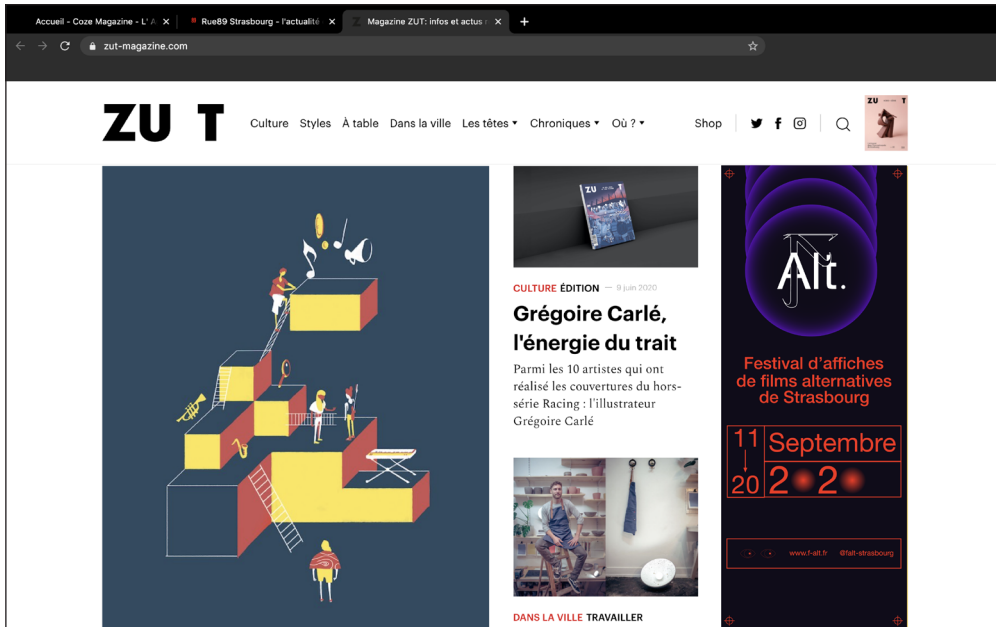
Accueil - Coze Magazine - L'A ×
Rue89 Strasbourg - l'actualité ×
Magazine ZUT: infos et actus ×
+

zut-magazine.com

ZUT
Culture Styles À table Dans la ville Les têtes ▾ Chroniques ▾ Où ? ▾
Shop

CULTURE ÉDITION — 9 juin 2020
Grégoire Carlé, l'énergie du trait
Parmi les 10 artistes qui ont réalisé les couvertures du hors-série Racing : l'illustrateur Grégoire Carlé

DANS LA VILLE TRAVAILLER

Alt.
Festival d'affiches de films alternatives de Strasbourg
11
20
Septembre
2020
www.f-alt.fr @falt-strasbourg